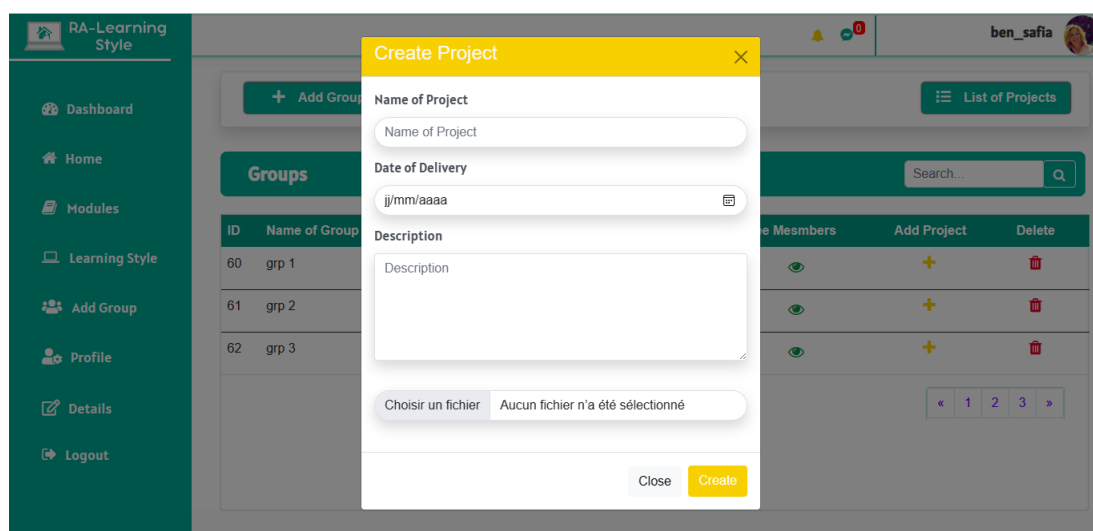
RA-Learning Style

Dashboard

Home

Modules

Learning Style

Add Group

Profile

Details

Logout

0

ben_safia

Add Group

List of Projects

Groups

Search...

| ID | Name of Group | e Mesmbers | Add Project | Delete |
|---|---|---|---|---|
| 60 | grp 1 | | | |
| 61 | grp 2 | | | |
| 62 | grp 3 | | | |

« 1 2 3 »

Create Project

Name of Project

Name of Project

Date of Delivery

jj/mm/aaaa

Description

Description

Choisir un fichier Aucun fichier n'a été sélectionné

Close Create